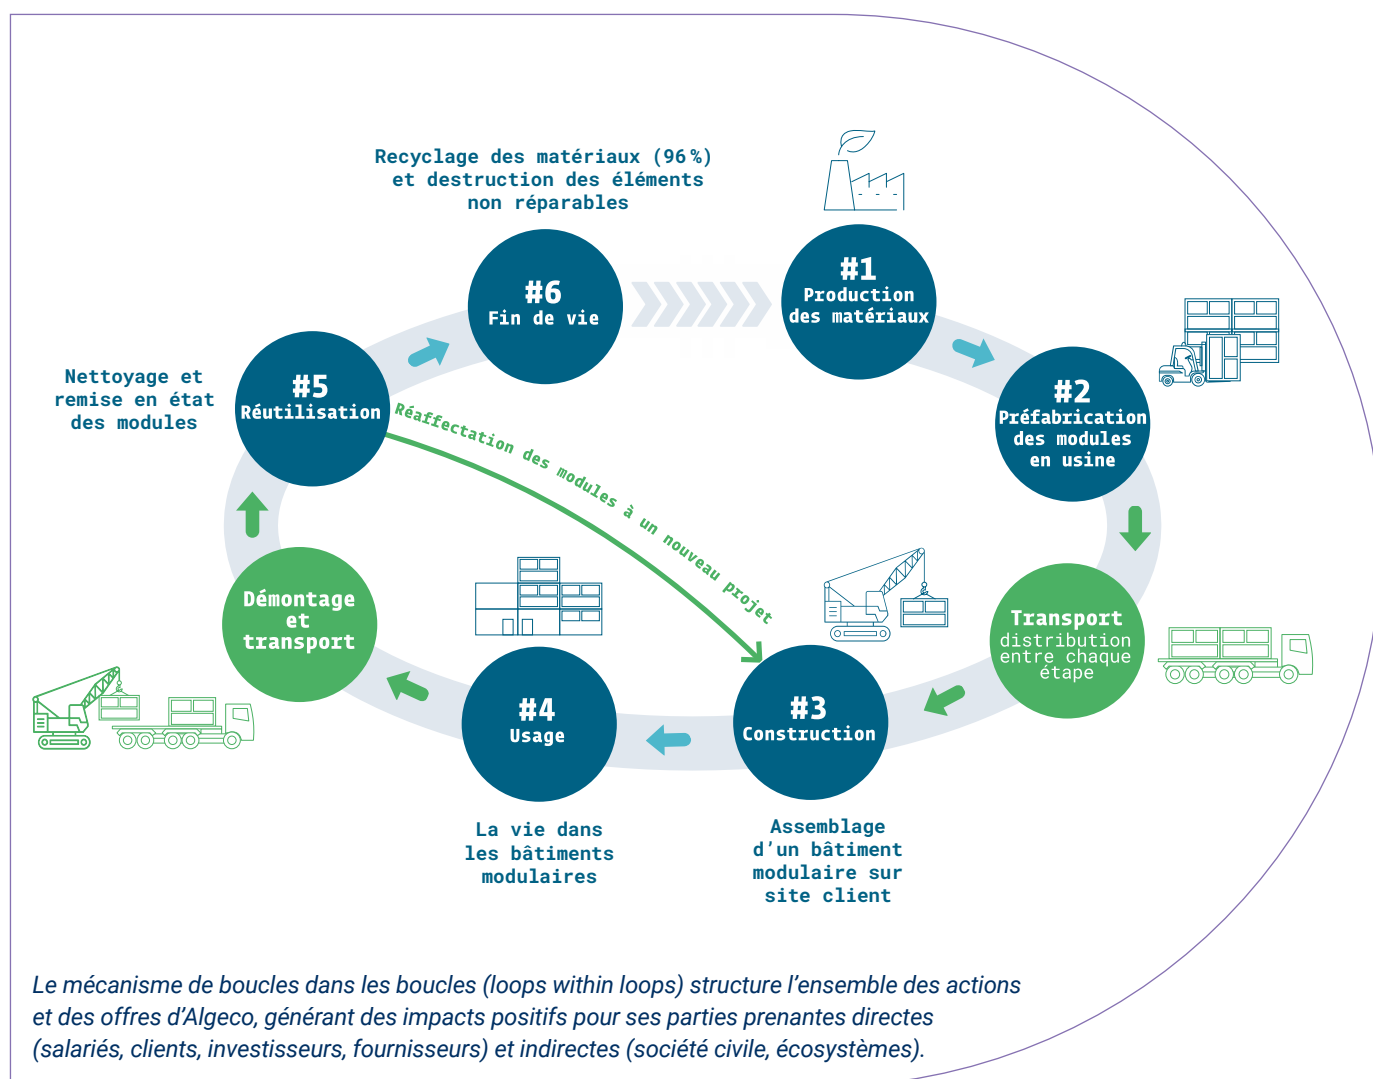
Recyclage des matériaux (96 %) et destruction des éléments non réparables

#6
Fin de vie

#1
Production des matériaux

#2
Préfabrication des modules en usine

Transport
distribution entre chaque étape

#3
Construction

Assemblage d'un bâtiment modulaire sur site client

#4
Usage

La vie dans les bâtiments modulaires

Démontage et transport

#5
Réutilisation

Nettoyage et remise en état des modules

Réaffectation des modules à un nouveau projet

Le mécanisme de boucles dans les boucles (loops within loops) structure l'ensemble des actions et des offres d'Algeco, générant des impacts positifs pour ses parties prenantes directes (salariés, clients, investisseurs, fournisseurs) et indirectes (société civile, écosystèmes).